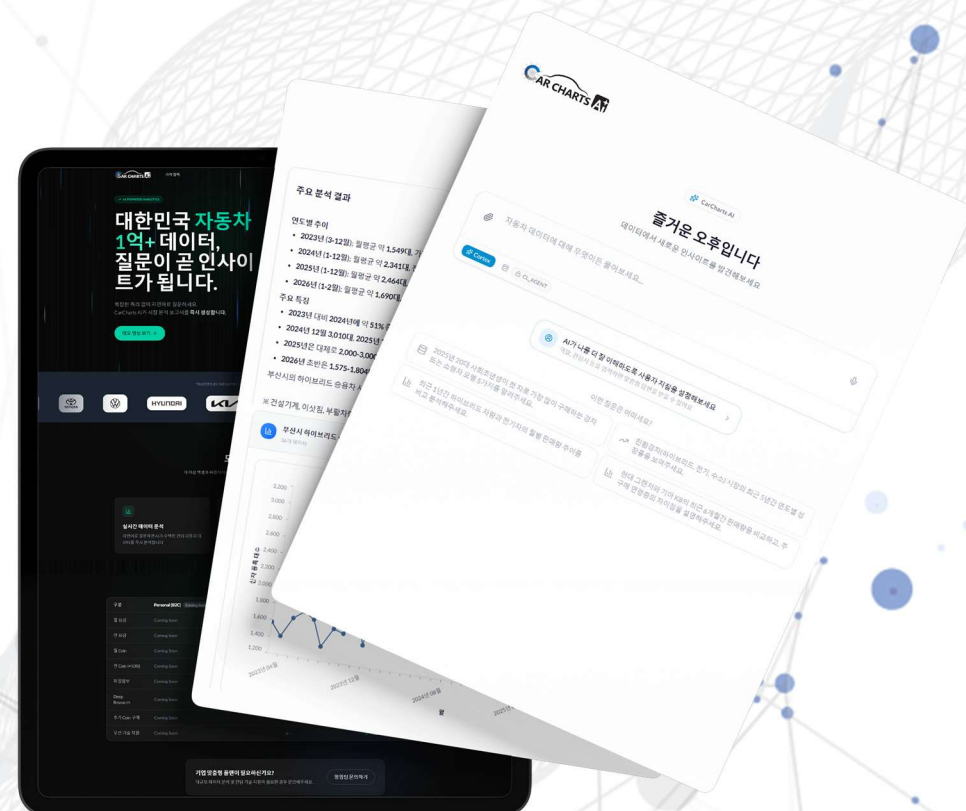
CAR CHARTS AI

CarCharts AI

즐거운 오후입니다

데이터에서 새로운 인사이트를 발견해보세요

자동차 데이터에 대해 무엇이든 물어보세요...

Cortex

CI_AGENT

AI가 나를 더 잘 이해하도록 사용자 지침을 설정해보세요

이런 질문은 어떠세요?

2025년 20대 사회초년생이 첫 차로 가장 많이 구매한 차종 또는 브랜드 모델 5가지를 알려주세요.

최근 1년간 하이브리드 차량과 전기차의 월별 판매량 추이를 비교 분석해주세요.

친환경차(하이브리드, 전기, 수소) 시장의 최근 5년간 연도별 성장률을 보여주세요.

현대 그랜저와 기아 K8의 최근 6개월간 판매량을 비교하고, 주 구매 연령층의 차이점을 설명해주세요.

주요 분석 결과

연도별 추이

• 2023년 (3-12월): 월평균 약 1,549대, 가

• 2024년 (1-12월): 월평균 약 2,341대,

• 2025년 (1-12월): 월평균 약 2,464대,

• 2026년 (1-2월): 월평균 약 1,690대

주요 특징

• 2023년 대비 2024년에 약 51% 증

• 2024년 12월 3,010대, 2025년 1

• 2025년은 대체로 2,000-3,000

• 2026년 초반은 1,575-1,804

부산시의 하이브리드 승용차

※ 건설기계, 이삿짐, 부활차

부산시 하이브리드

3,200
3,000
2,800
2,600
2,400
2,200
2,000
1,800
1,600
1,400
1,200

신규 등록 대수

2023년 08월
2023년 12월
2024년 08월

CAR CHARTS AI

대한민국 자동차 1억+ 데이터, 질문이 곧 인사이트가 됩니다.

CarCharts AI가 시장 분석 보고서를 즉시 생성합니다.

HYUNDAI

KIA

실시간 데이터 분석

구분

Personal (B2C)

Coming Soon

Deep Research

기업 맞춤형 플랜이 필요하신가요?